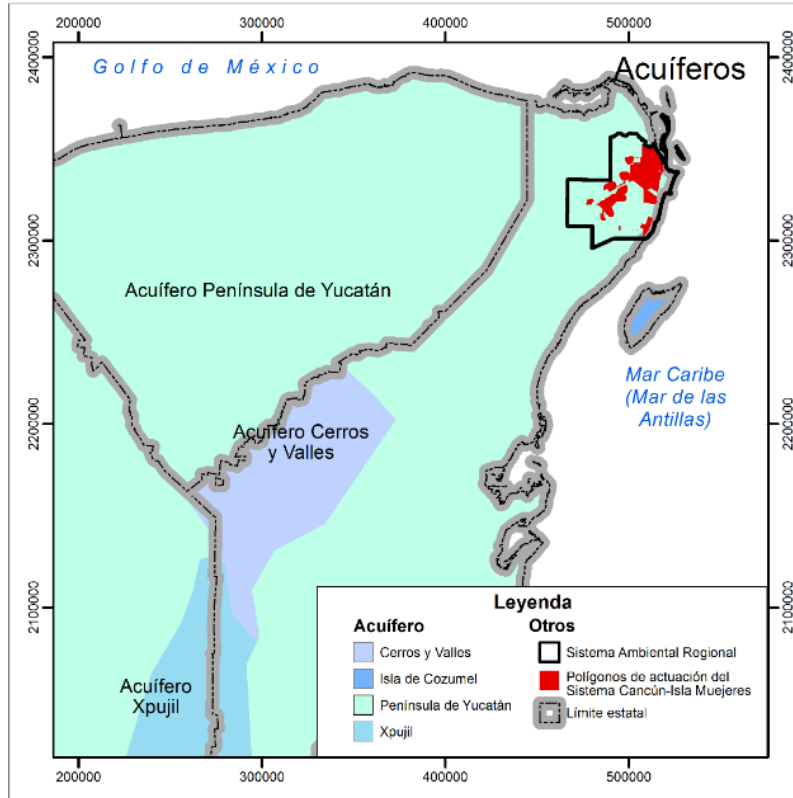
200000 300000 400000 500000

2400000
2300000
2200000
2100000

Golfo de México

Acuíferos

Acuífero Península de Yucatán

Mar Caribe (Mar de las Antillas)

Acuífero Cerros y Valles

Acuífero Xpujil

Leyenda
Acuífero
Cerros y Valles
Isla de Cozumel
Península de Yucatán
Xpujil
Otros
Sistema Ambiental Regional
Polígonos de actuación del Sistema Cancún-Isla Muejeres
Límite estatal

2400000
2300000
2200000
2100000

200000 300000 400000 500000